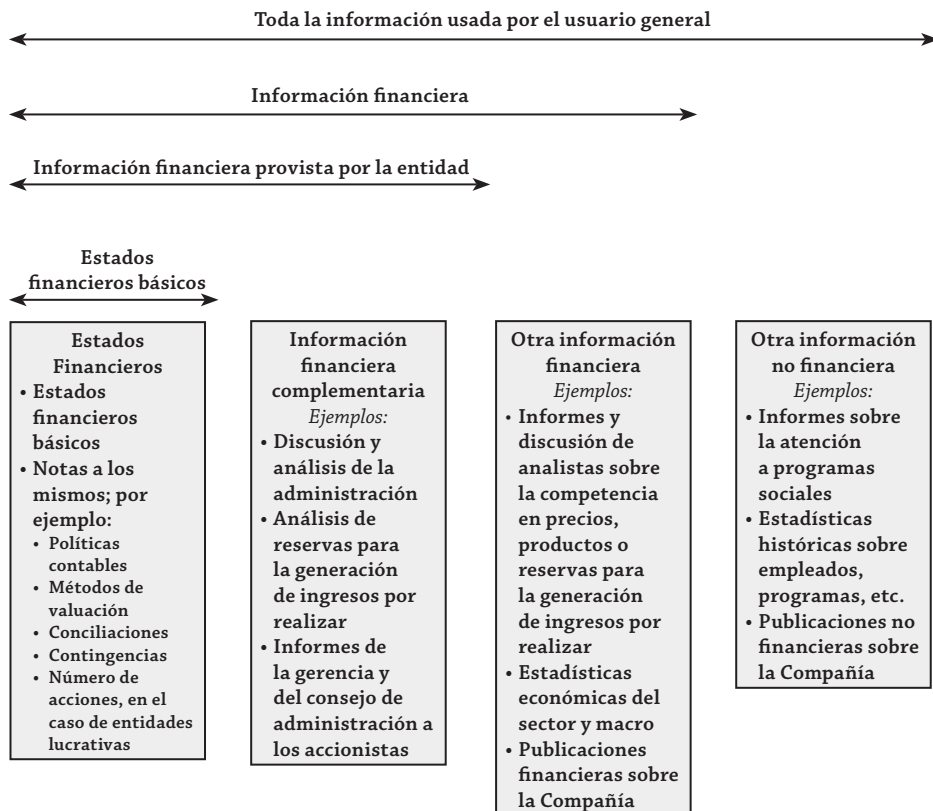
Toda la información usada por el usuario general

Información financiera

Información financiera provista por la entidad

Estados financieros básicos

Estados Financieros
• Estados financieros básicos
• Notas a los mismos; por ejemplo:
• Políticas contables
• Métodos de valuación
• Conciliaciones
• Contingencias
• Número de acciones, en el caso de entidades lucrativas

Información financiera complementaria
Ejemplos:
• Discusión y análisis de la administración
• Análisis de reservas para la generación de ingresos por realizar
• Informes de la gerencia y del consejo de administración a los accionistas

Otra información financiera
Ejemplos:
• Informes y discusión de analistas sobre la competencia en precios, productos o reservas para la generación de ingresos por realizar
• Estadísticas económicas del sector y macro
• Publicaciones financieras sobre la Compañía

Otra información no financiera
Ejemplos:
• Informes sobre la atención a programas sociales
• Estadísticas históricas sobre empleados, programas, etc.
• Publicaciones no financieras sobre la Compañía